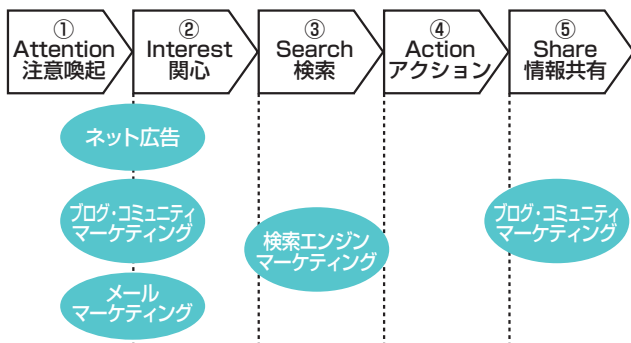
①
Attention
注意喚起

②
Interest
関心

③
Search
検索

④
Action
アクション

⑤
Share
情報共有

ネット広告

ブログ・コミュニティ
マーケティング

メール
マーケティング

検索エンジン
マーケティング

ブログ・コミュニティ
マーケティング